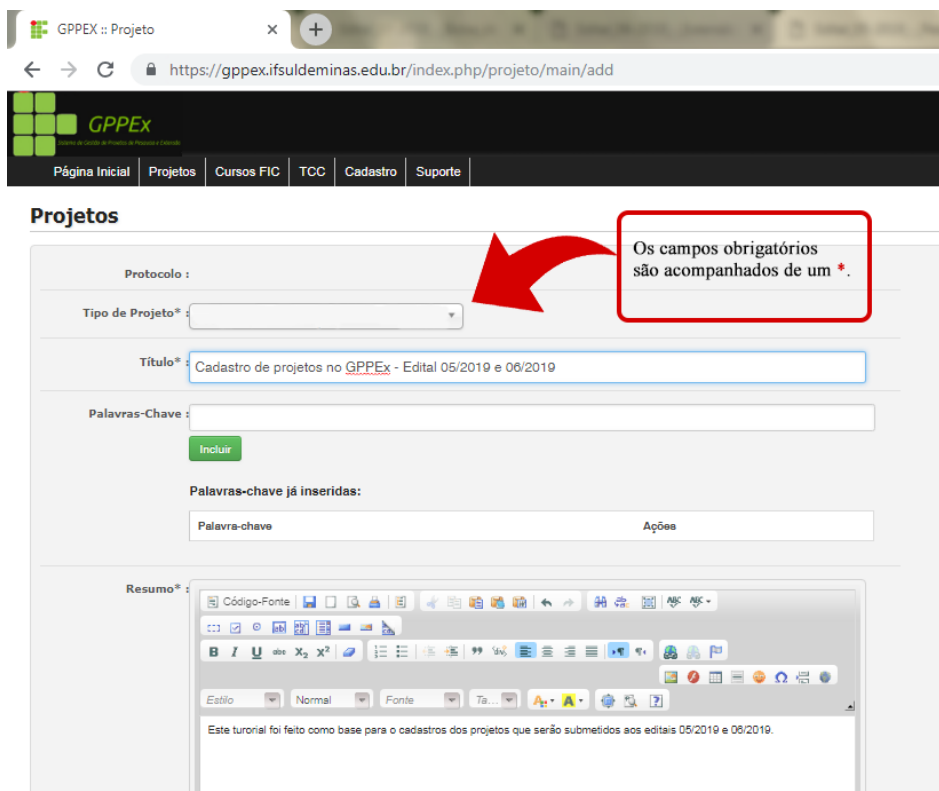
GPPEX :: Projeto

https://gppex.ifsuldeminas.edu.br/index.php/projeto/main/add

GPPEx

Página Inicial | Projetos | Cursos FIC | TCC | Cadastro | Suporte

Projetos

Os campos obrigatórios são acompanhados de um *.

Protocolo :

Tipo de Projeto* :

Título* : Cadastro de projetos no GPPEx - Edital 05/2019 e 06/2019

Palavras-Chave :

Incluir

Palavras-chave já inseridas:

| Palavra-chave | Ações |
|---|---|

Resumo* :

Código-Fonte

Estilo | Normal | Fonte | Ta...

Este turorial foi feito como base para o cadastros dos projetos que serão submetidos aos editais 05/2019 e 06/2019.